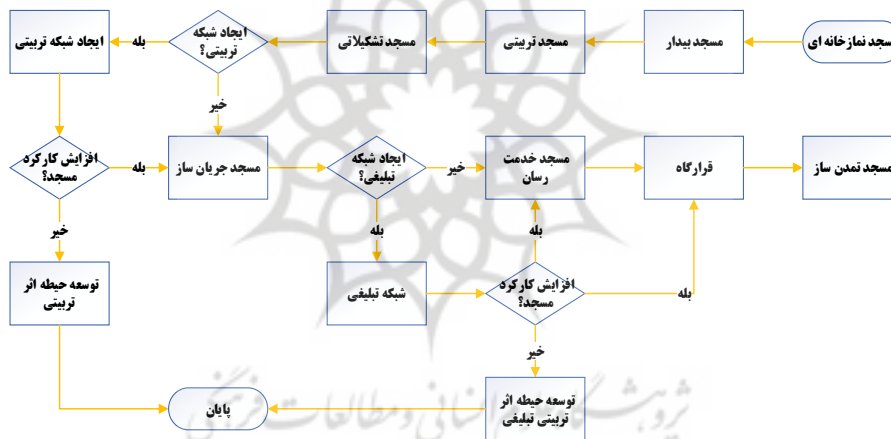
مسجد نمازخانه ای

مسجد بیدار

مسجد تربیتی

مسجد تشکیلاتی

ایجاد شبکه تربیتی؟

بله

ایجاد شبکه تربیتی

خیر

افزایش کارکرد مسجد؟

بله

مسجد جریان ساز

ایجاد شبکه تبلیغی؟

خیر

مسجد خدمت رسان

قرارگاه

مسجد تمدن ساز

خیر

بله

بله

توسعه حیطه اثر تربیتی

شبکه تبلیغی

افزایش کارکرد مسجد؟

بله

خیر

پایان

توسعه حیطه اثر تربیتی تبلیغی

پژوهشگاه علوم انسانی و مطالعات فرهنگی